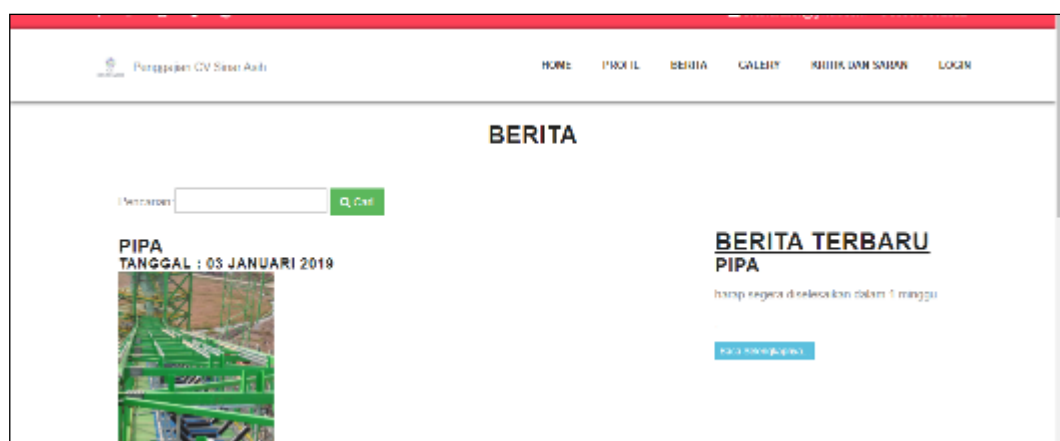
Penggajian CV Sinar Asih

HOME PROFIL BERITA GALERY KRITIK DAN SARAN LOGIN

BERITA

Pencarian: Q Cari

PIPA
TANGGAL : 03 JANUARI 2019

BERITA TERBARU
PIPA

harap segera diselesaikan dalam 1 minggu

Baca Selengkapnya